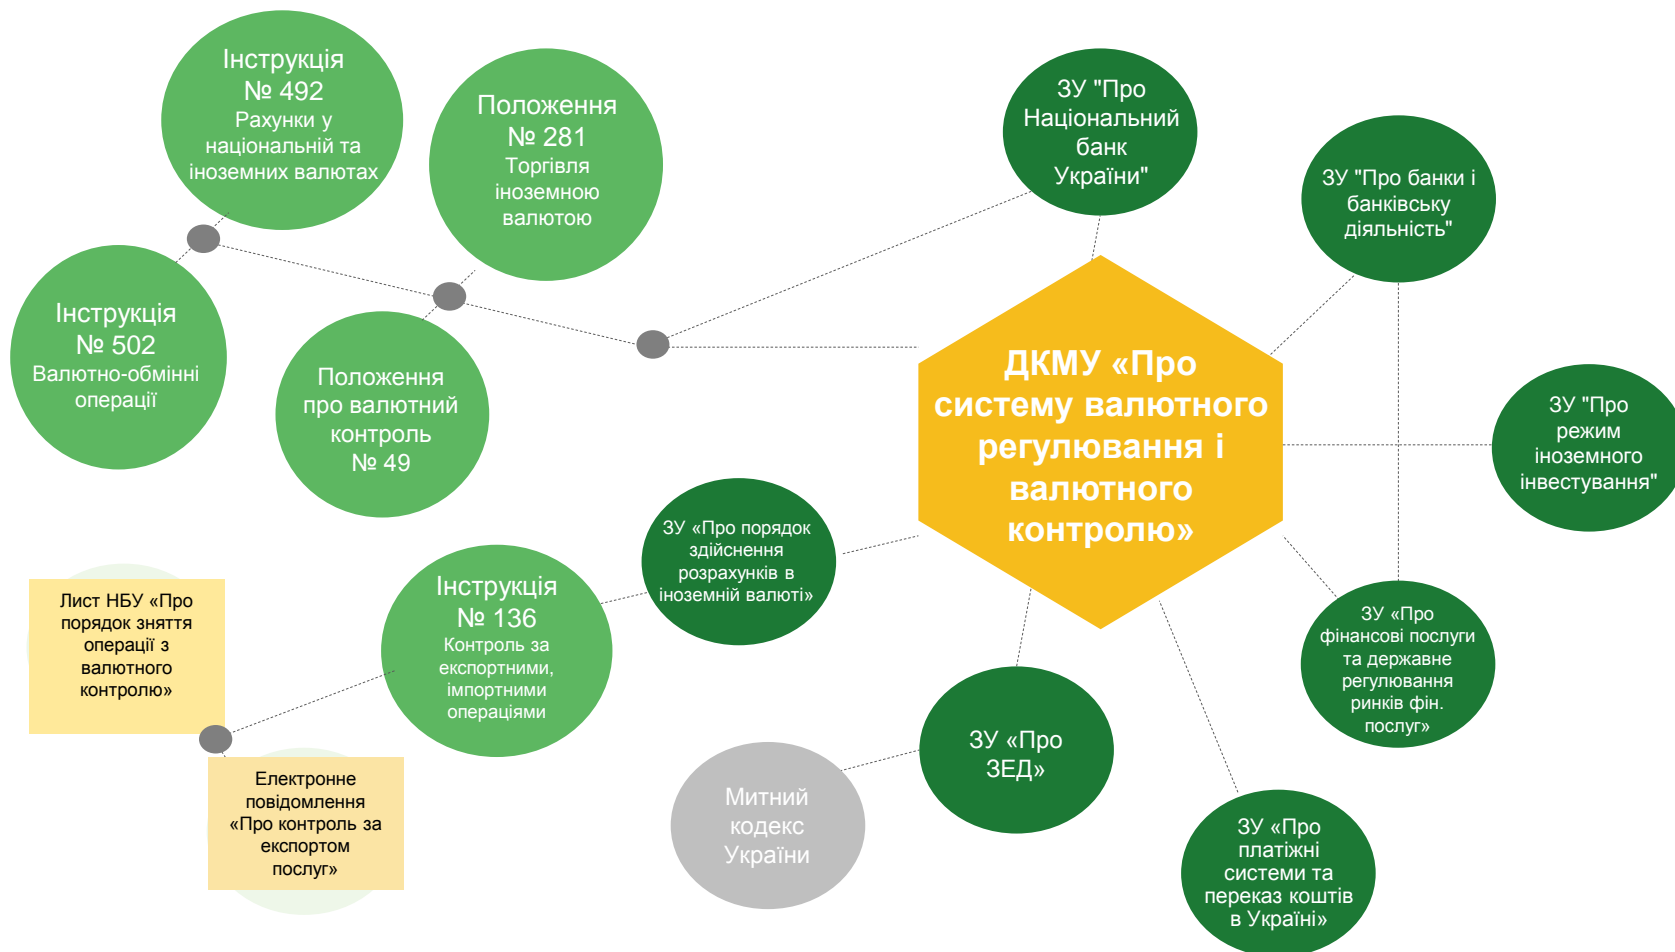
Інструкція
№ 492
Рахунки у національній та іноземних валютах

Положення
№ 281
Торгівля іноземною валютою

ЗУ "Про Національний банк України"

ЗУ "Про банки і банківську діяльність"

Інструкція
№ 502
Валютно-обмінні операції

Положення про валютний контроль
№ 49

ДКМУ «Про систему валютного регулювання і валютного контролю»

ЗУ "Про режим іноземного інвестування"

ЗУ «Про порядок здійснення розрахунків в іноземній валюті»

Лист НБУ «Про порядок зняття операції з валютного контролю»

Інструкція
№ 136
Контроль за експортними, імпортними операціями

ЗУ «Про фінансові послуги та державне регулювання ринків фін. послуг»

Електронне повідомлення «Про контроль за експортом послуг»

ЗУ «Про ЗЕД»

Митний кодекс України

ЗУ «Про платіжні системи та переказ коштів в Україні»